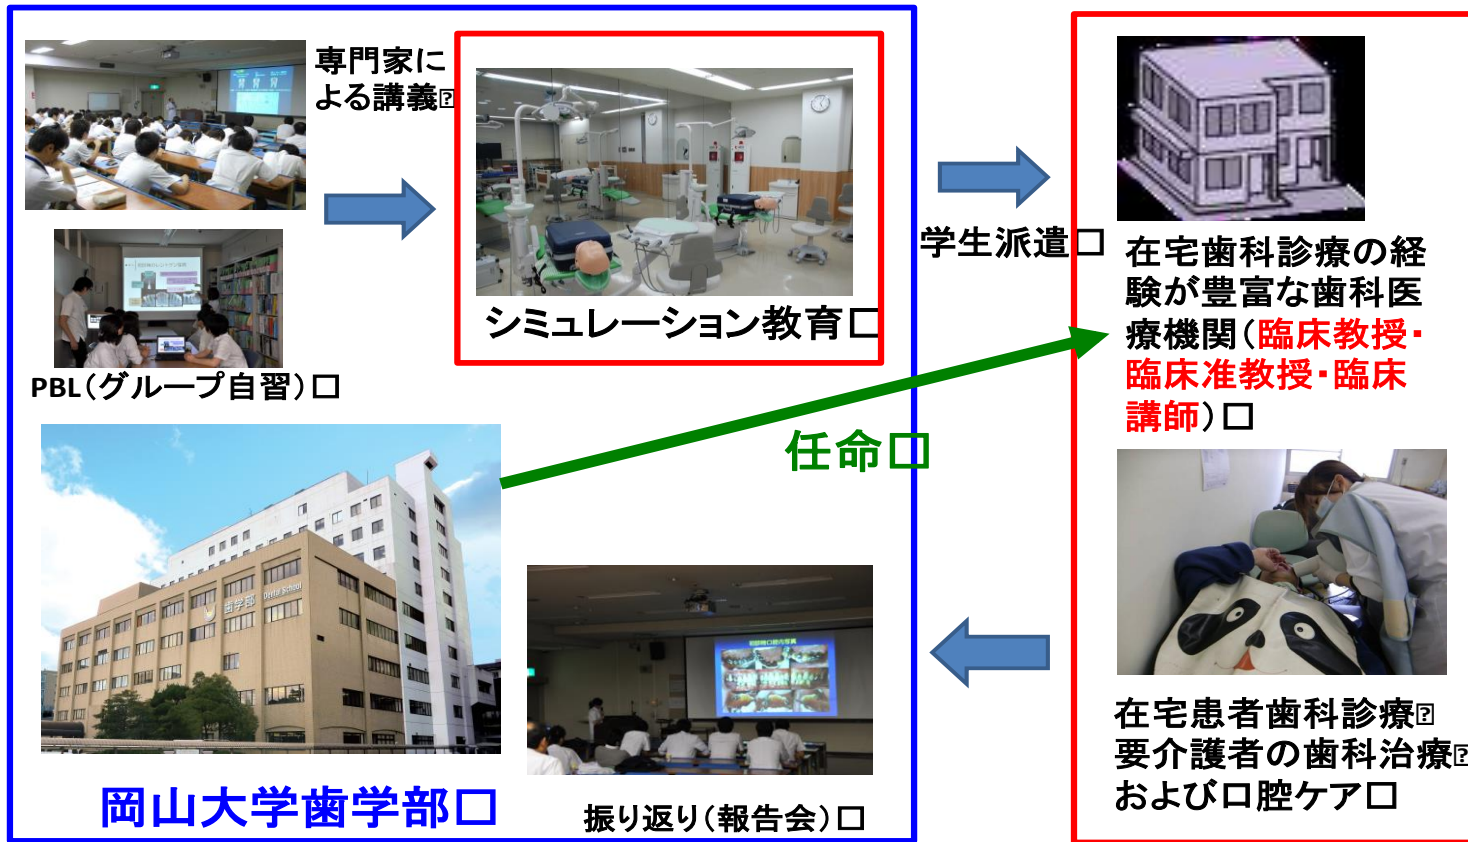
専門家による講義⍰

シミュレーション教育□

PBL（グループ自習）□

学生派遣□

在宅歯科診療の経験が豊富な歯科医療機関（臨床教授・臨床准教授・臨床講師）□

任命□

在宅患者歯科診療⍰
要介護者の歯科治療⍰
および口腔ケア□

岡山大学歯学部□

振り返り（報告会）□